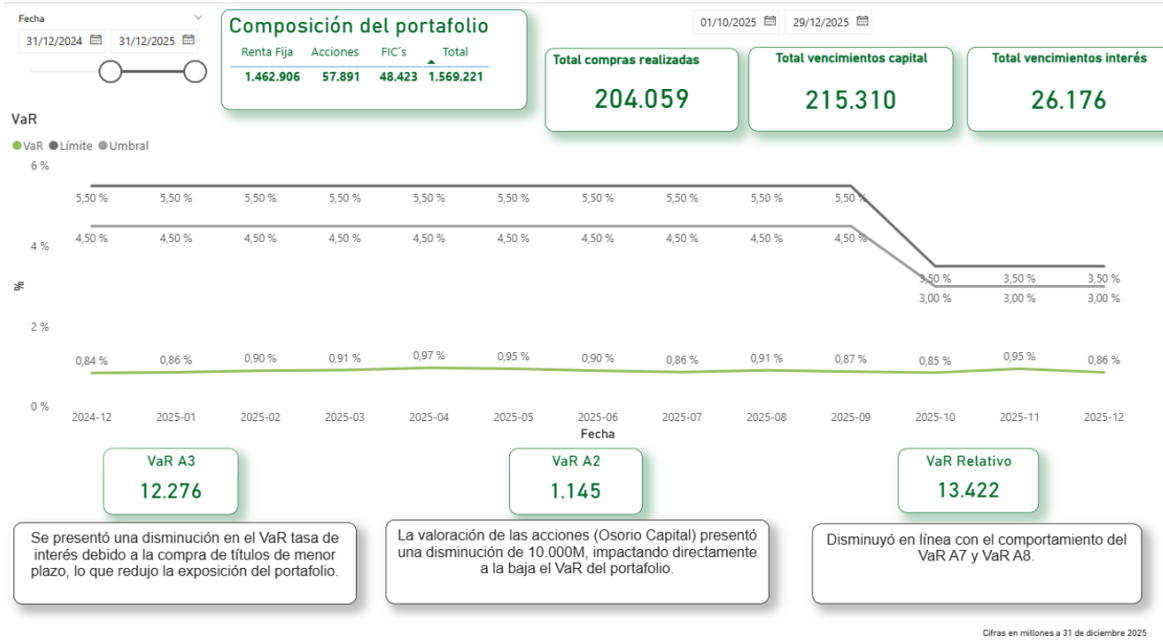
Fecha
31/12/2024 31/12/2025

Composición del portafolio

| Renta Fija | Acciones | FIC´s | Total |
|---|---|---|---|
| 1.462.906 | 57.891 | 48.423 | 1.569.221 |

01/10/2025 29/12/2025

Total compras realizadas
204.059

Total vencimientos capital
215.310

Total vencimientos interés
26.176

VaR
VaR Límite Umbral
6 %
4 %
%
2 %
0 %

5,50 % 5,50 % 5,50 % 5,50 % 5,50 % 5,50 % 5,50 % 5,50 % 5,50 % 5,50 % 3,50 % 3,50 % 3,50 %
4,50 % 4,50 % 4,50 % 4,50 % 4,50 % 4,50 % 4,50 % 4,50 % 4,50 % 4,50 % 3,00 % 3,00 % 3,00 %
0,84 % 0,86 % 0,90 % 0,91 % 0,97 % 0,95 % 0,90 % 0,86 % 0,91 % 0,87 % 0,85 % 0,95 % 0,86 %

2024-12 2025-01 2025-02 2025-03 2025-04 2025-05 2025-06 2025-07 2025-08 2025-09 2025-10 2025-11 2025-12
Fecha

VaR A3
12.276

VaR A2
1.145

VaR Relativo
13.422

Se presentó una disminución en el VaR tasa de interés debido a la compra de títulos de menor plazo, lo que redujo la exposición del portafolio.

La valoración de las acciones (Osorio Capital) presentó una disminución de 10.000M, impactando directamente a la baja el VaR del portafolio.

Disminuyó en línea con el comportamiento del VaR A7 y VaR A8.

Cifras en millones a 31 de diciembre 2025